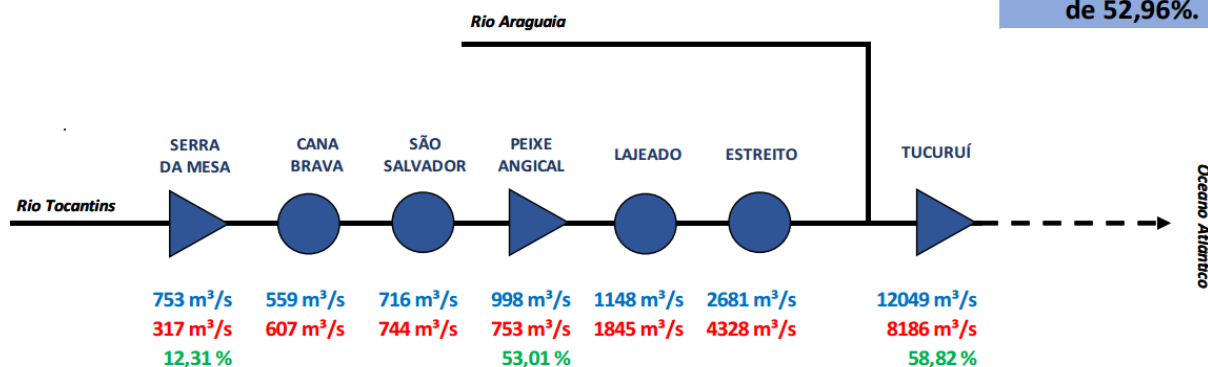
de 52,96%.

Rio Araguaia

SERRA DA MESA

CANA BRAVA

SÃO SALVADOR

PEIXE ANGICAL

LAJEADO

ESTREITO

TUCURUÍ

Rio Tocantins

Oceano Atlântico

| SERRA DA MESA | CANA BRAVA | SÃO SALVADOR | PEIXE ANGICAL | LAJEADO | ESTREITO | TUCURUÍ |
|---|---|---|---|---|---|---|
| 753 m³/s | 559 m³/s | 716 m³/s | 998 m³/s | 1148 m³/s | 2681 m³/s | 12049 m³/s |
| 317 m³/s | 607 m³/s | 744 m³/s | 753 m³/s | 1845 m³/s | 4328 m³/s | 8186 m³/s |
| 12,31 % | | | 53,01 % | | | 58,82 % |